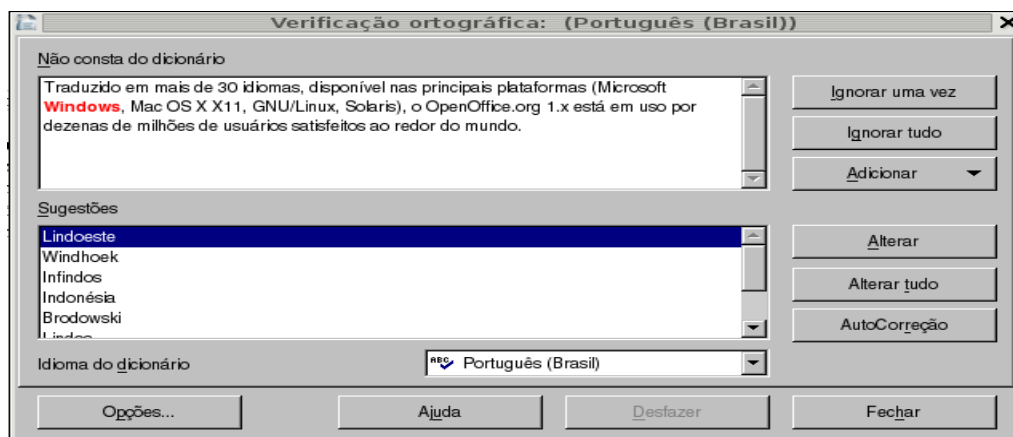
Verificação ortográfica: (Português (Brasil))

Não consta do dicionário

Traduzido em mais de 30 idiomas, disponível nas principais plataformas (Microsoft Windows, Mac OS X X11, GNU/Linux, Solaris), o OpenOffice.org 1.x está em uso por dezenas de milhões de usuários satisfeitos ao redor do mundo.

Ignorar uma vez

Ignorar tudo

Adicionar

Sugestões

Lindoeste
Windhoek
Infindos
Indonésia
Brodowski
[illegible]

Alterar

Alterar tudo

AutoCorreção

Idioma do dicionário

Português (Brasil)

Opções...

Ajuda

Desfazer

Fechar